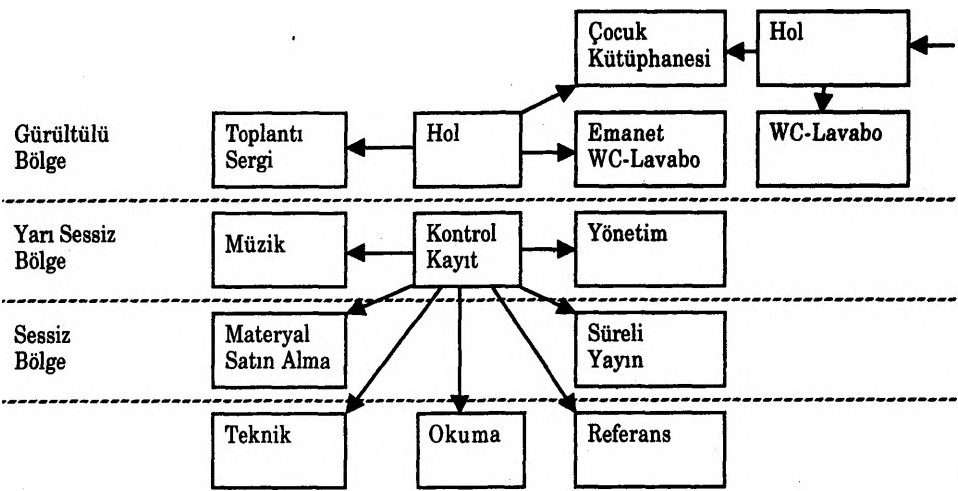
Çocuk Kütüphanesi

Hol

Gürültülü Bölge

Toplantı Sergi

Hol

Emanet WC-Lavabo

WC-Lavabo

Yarı Sessiz Bölge

Müzik

Kontrol Kayıt

Yönetim

Sessiz Bölge

Materyal Satın Alma

Süreli Yayın

Teknik

Okuma

Referans